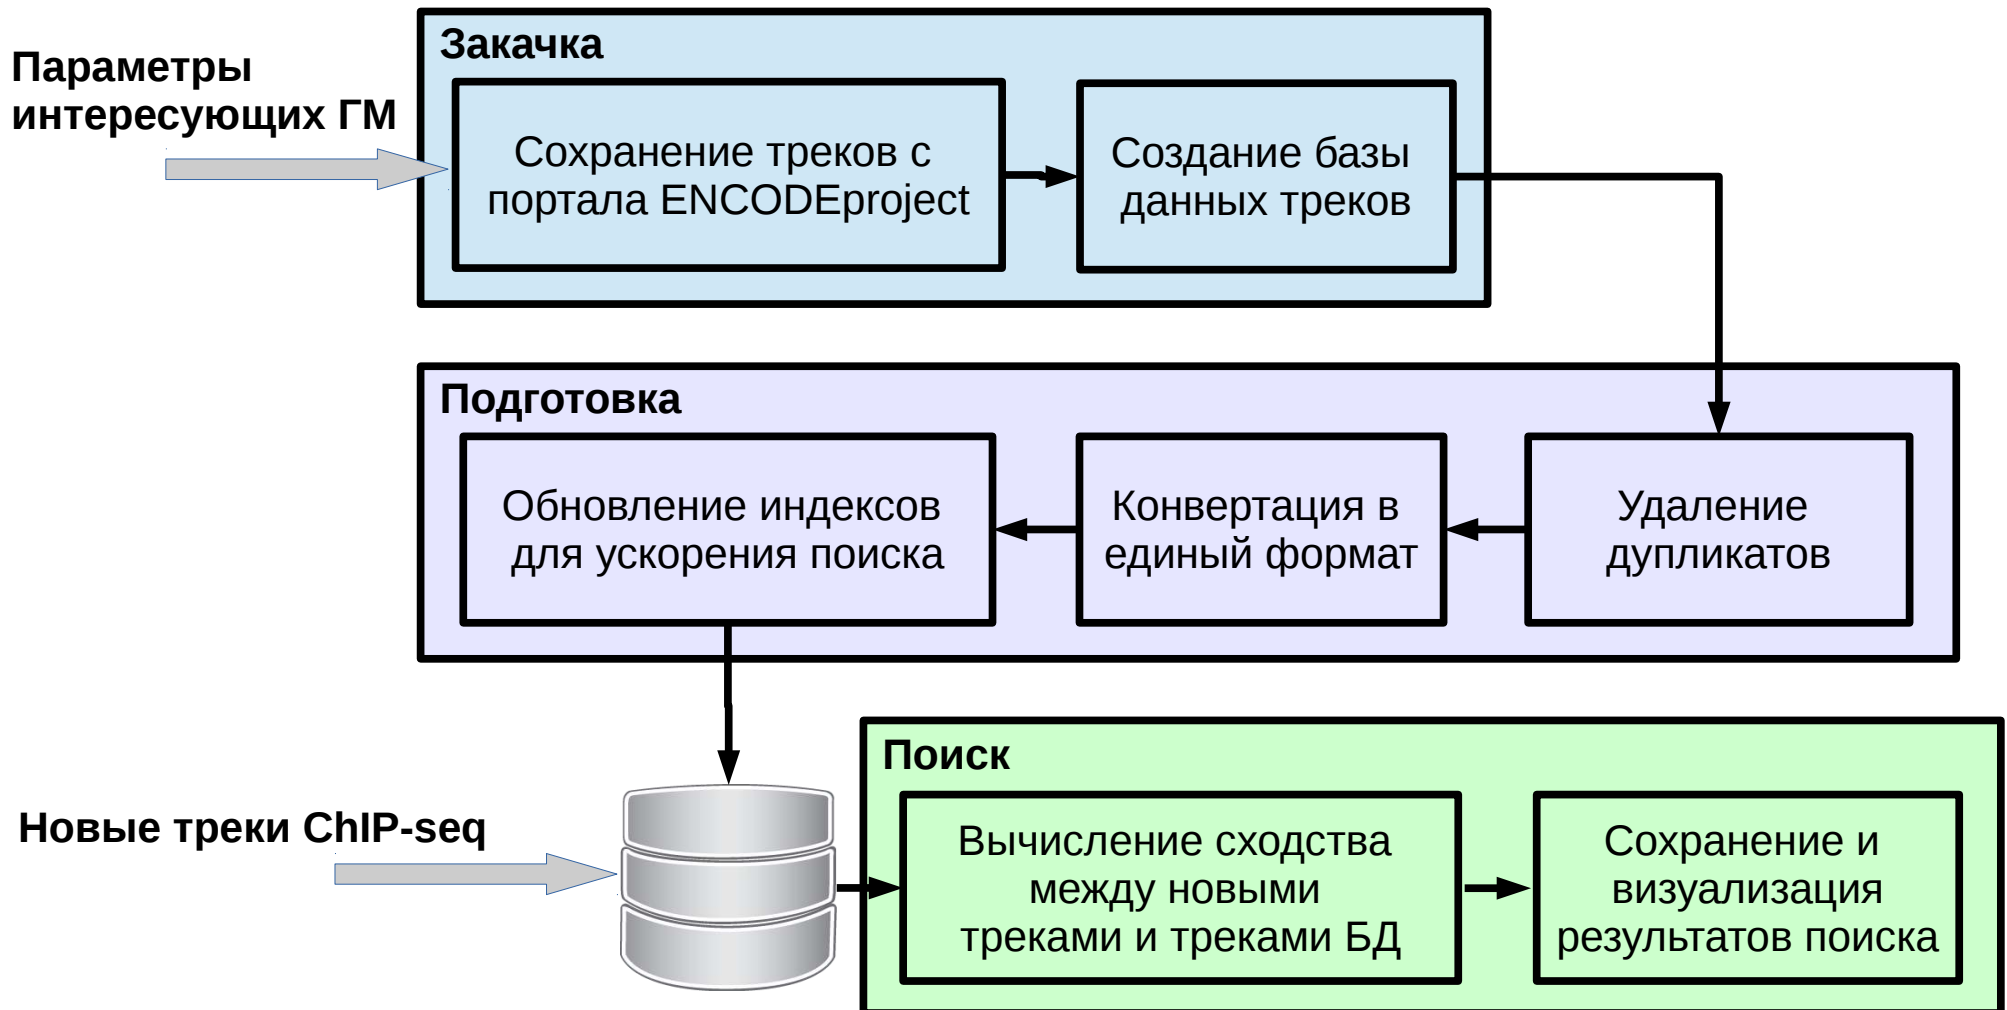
Параметры интересующих ГМ

Закачка

Сохранение треков с портала ENCODEproject

Создание базы данных треков

Подготовка

Обновление индексов для ускорения поиска

Конвертация в единый формат

Удаление дупликатов

Новые треки ChIP-seq

Поиск

Вычисление сходства между новыми треками и треками БД

Сохранение и визуализация результатов поиска